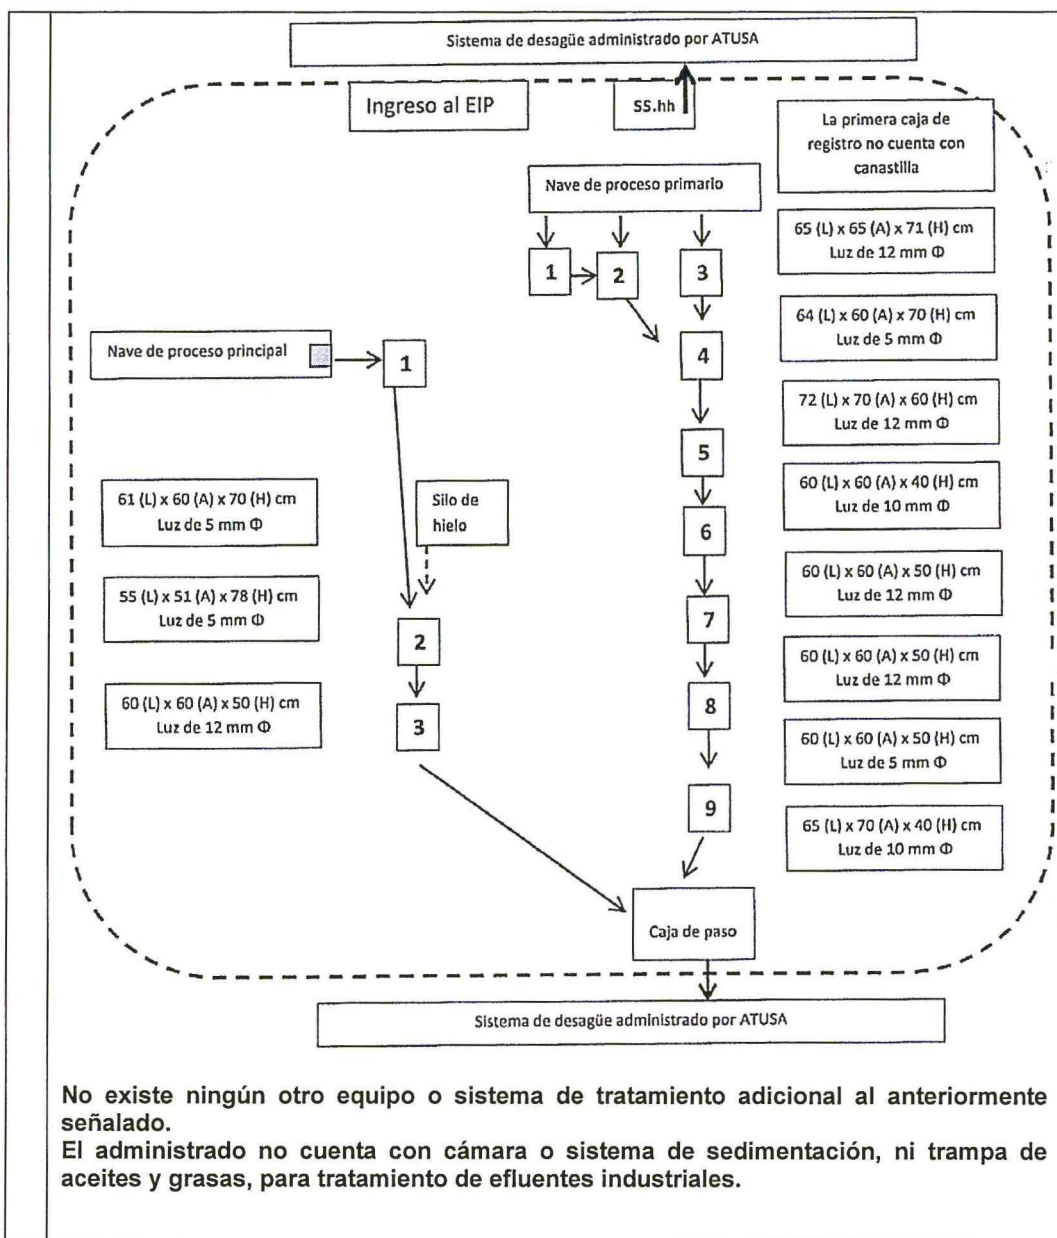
Sistema de desagüe administrado por ATUSA

Ingreso al EIP

SS.hh

La primera caja de registro no cuenta con canastilla

Nave de proceso primario

1
2
3

65 (L) x 65 (A) x 71 (H) cm
Luz de 12 mm Φ

64 (L) x 60 (A) x 70 (H) cm
Luz de 5 mm Φ

Nave de proceso principal

1

4

72 (L) x 70 (A) x 60 (H) cm
Luz de 12 mm Φ

5

60 (L) x 60 (A) x 40 (H) cm
Luz de 10 mm Φ

61 (L) x 60 (A) x 70 (H) cm
Luz de 5 mm Φ

Silo de hielo

6

60 (L) x 60 (A) x 50 (H) cm
Luz de 12 mm Φ

55 (L) x 51 (A) x 78 (H) cm
Luz de 5 mm Φ

7

2

60 (L) x 60 (A) x 50 (H) cm
Luz de 12 mm Φ

60 (L) x 60 (A) x 50 (H) cm
Luz de 12 mm Φ

3

8

60 (L) x 60 (A) x 50 (H) cm
Luz de 5 mm Φ

9

65 (L) x 70 (A) x 40 (H) cm
Luz de 10 mm Φ

Caja de paso

Sistema de desagüe administrado por ATUSA

No existe ningún otro equipo o sistema de tratamiento adicional al anteriormente señalado.
El administrado no cuenta con cámara o sistema de sedimentación, ni trampa de aceites y grasas, para tratamiento de efluentes industriales.